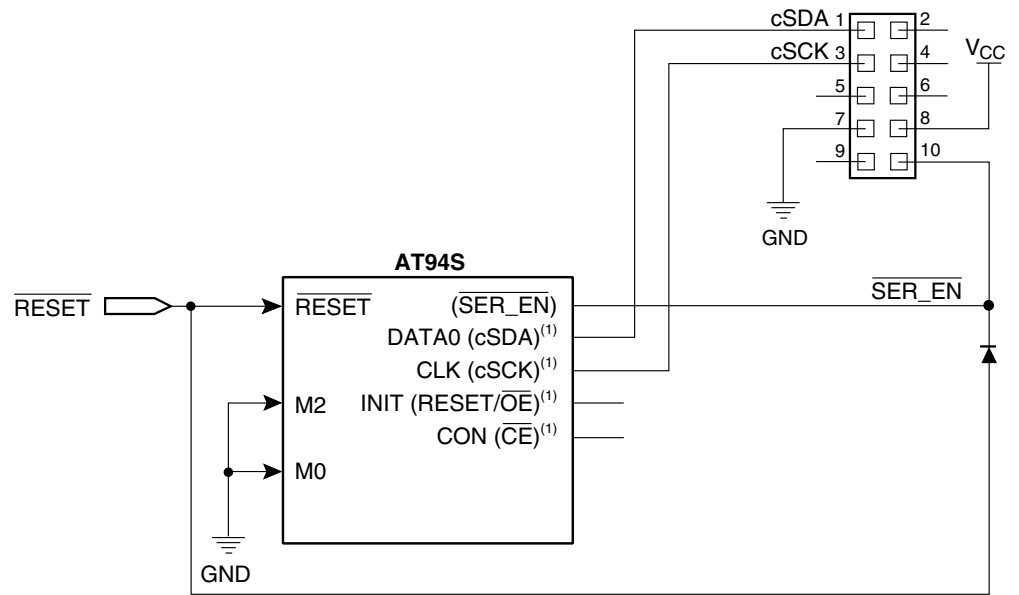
cSDA 1
2
cSCK 3
4
$V_{CC}$
5
6
7
8
9
10
GND
AT94S
$\overline{RESET}$
$\overline{RESET}$
($\overline{SER\_EN}$)
$\overline{SER\_EN}$
DATA0 (cSDA)$^{(1)}$
CLK (cSCK)$^{(1)}$
M2
INIT (RESET/$\overline{OE}$)$^{(1)}$
CON ($\overline{CE}$)$^{(1)}$
M0
GND